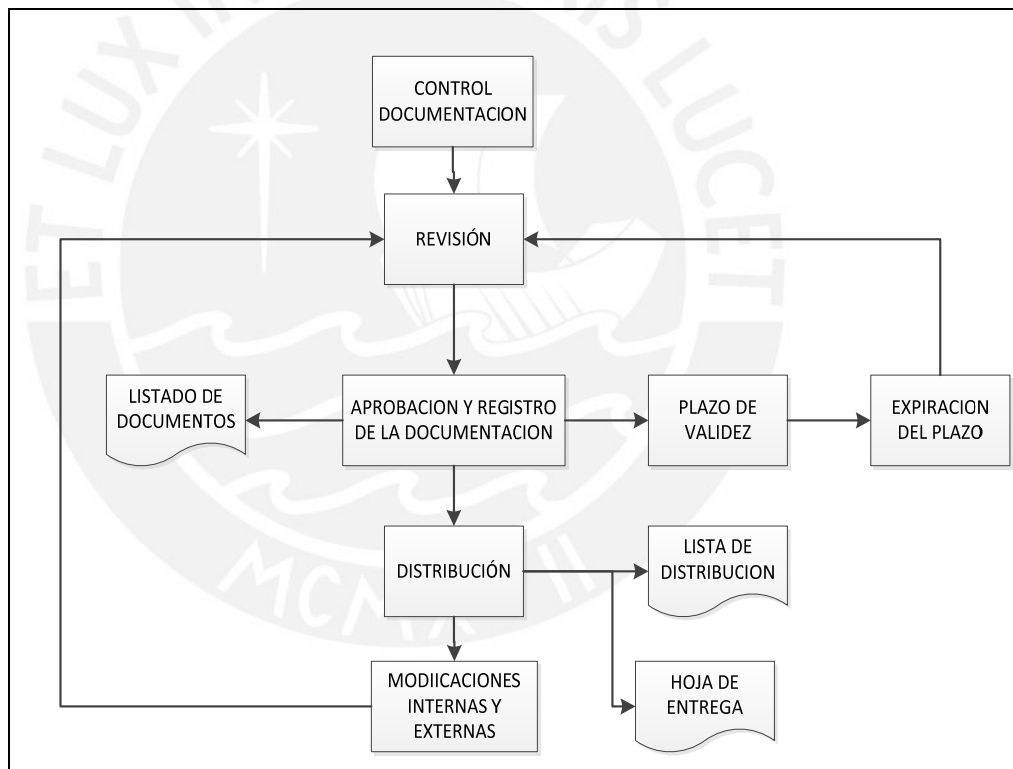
CONTROL DOCUMENTACION

REVISIÓN

LISTADO DE DOCUMENTOS

APROBACION Y REGISTRO DE LA DOCUMENTACION

PLAZO DE VALIDEZ

EXPIRACION DEL PLAZO

DISTRIBUCIÓN

LISTA DE DISTRIBUCION

MODIICACIONES INTERNAS Y EXTERNAS

HOJA DE ENTREGA

ET LUX IN TENEBRIS LUCET

MCMXVII